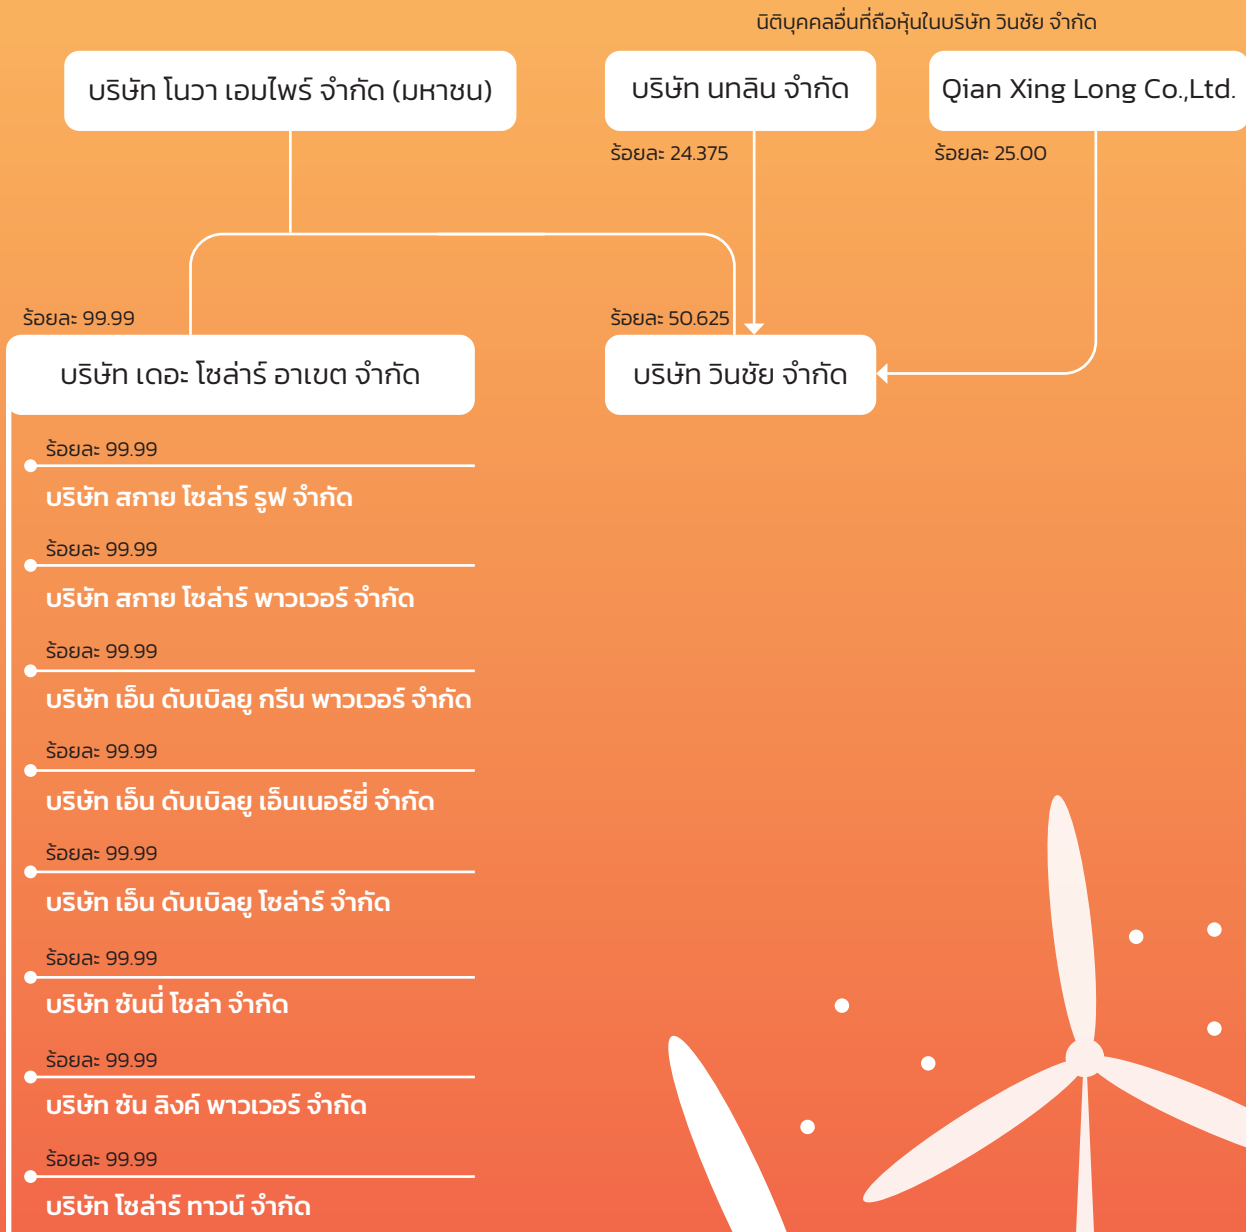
นิติบุคคลอื่นที่ถือหุ้นในบริษัท วินชัย จำกัด

บริษัท โนวา เอมไพร์ จำกัด (มหาชน)

บริษัท นทลิน จำกัด

ร้อยละ 24.375

Qian Xing Long Co.,Ltd.

ร้อยละ 25.00

ร้อยละ 99.99

บริษัท เดอะ โซล่าร์ อาเขต จำกัด

ร้อยละ 50.625

บริษัท วินชัย จำกัด

ร้อยละ 99.99

บริษัท สกาย โซล่าร์ รูฟ จำกัด

ร้อยละ 99.99

บริษัท สกาย โซล่าร์ พาวเวอร์ จำกัด

ร้อยละ 99.99

บริษัท เอ็น ดับเบิลยู กรีน พาวเวอร์ จำกัด

ร้อยละ 99.99

บริษัท เอ็น ดับเบิลยู เอ็นเนอร์ยี่ จำกัด

ร้อยละ 99.99

บริษัท เอ็น ดับเบิลยู โซล่าร์ จำกัด

ร้อยละ 99.99

บริษัท ซันนี่ โซล่า จำกัด

ร้อยละ 99.99

บริษัท ซัน ลิงค์ พาวเวอร์ จำกัด

ร้อยละ 99.99

บริษัท โซล่าร์ ทาวน์ จำกัด